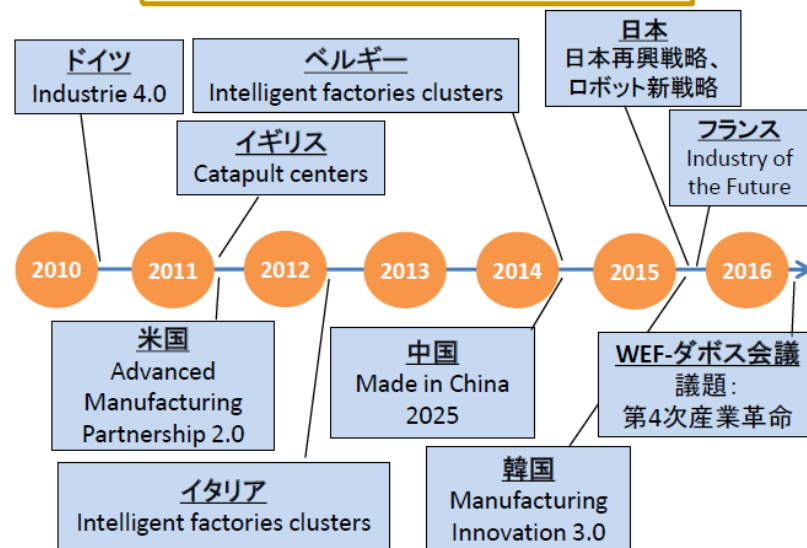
ドイツ
Industrie 4.0

ベルギー
Intelligent factories clusters

日本
日本再興戦略、
ロボット新戦略

イギリス
Catapult centers

フランス
Industry of the Future

2010

2011

2012

2013

2014

2015

2016

米国
Advanced Manufacturing Partnership 2.0

中国
Made in China 2025

WEF-ダボス会議
議題：
第4次産業革命

イタリア
Intelligent factories clusters

韓国
Manufacturing Innovation 3.0